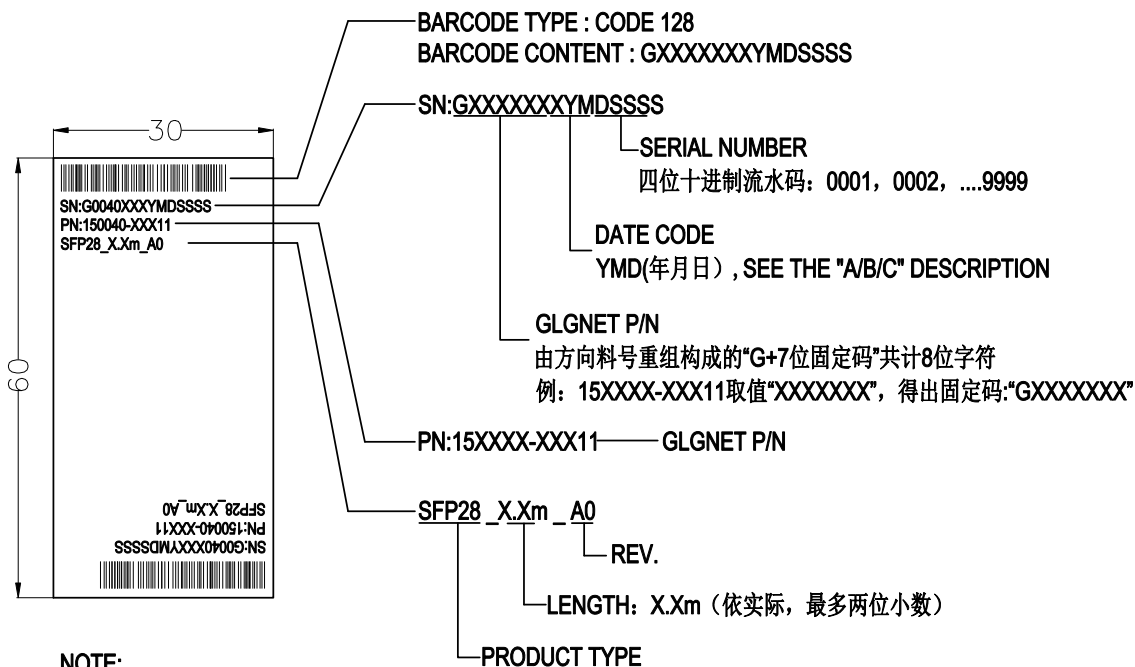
BARCODE TYPE : CODE 128
BARCODE CONTENT : GXXXXXXXYMDSSSS

SN:GXXXXXXXYMDSSSS

SERIAL NUMBER
四位十进制流水码：0001，0002，....9999

DATE CODE
YMD(年月日）, SEE THE "A/B/C" DESCRIPTION

GLGNET P/N
由方向料号重组构成的“G+7位固定码”共计8位字符
例：15XXXX-XXX11取值“XXXXXXX”，得出固定码:“GXXXXXXX”

PN:15XXXX-XXX11 GLGNET P/N

SFP28 _X.Xm _ A0

REV.

LENGTH：X.Xm（依实际，最多两位小数）

PRODUCT TYPE

30

60

SN:G0040XXXYMDSSSS
PN:150040-XXX11
SFP28_X.Xm_A0

SFP28_X.Xm_A0
PN:150040-XXX11
SN:G0040XXXYMDSSSS

NOTE: